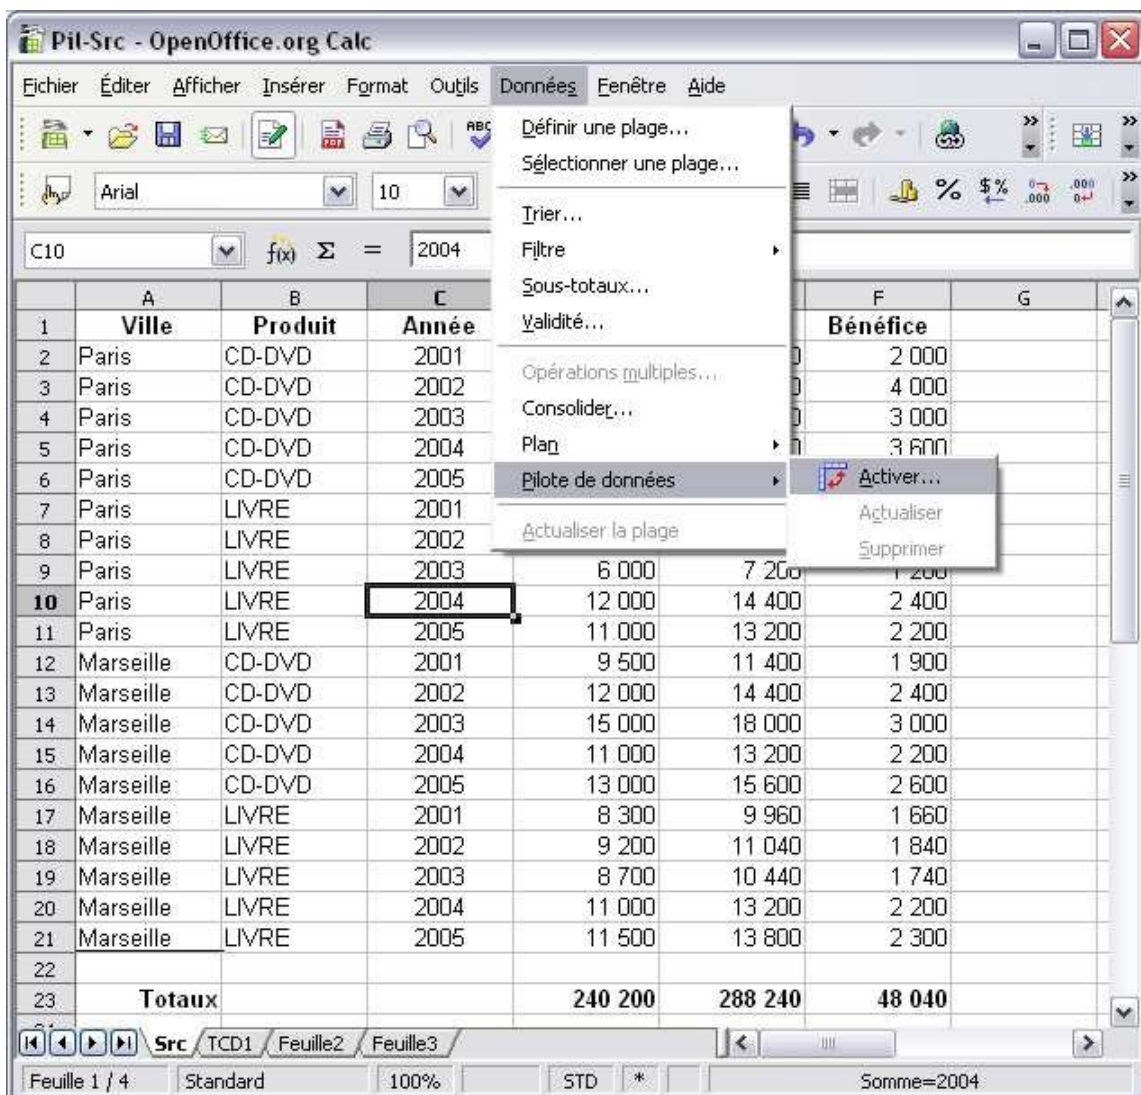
Pil-Src - OpenOffice.org Calc

Fichier Éditer Afficher Insérer Format Outils Données Fenêtre Aide

Arial 10

C10 $f(x)$ Σ = 2004

Définir une plage...
Sélectionner une plage...
Trier...
Filtre
Sous-totaux...
Validité...
Opérations multiples...
Consolider...
Plan
Pilote de données
Actualiser la plage

Activer...
Actualiser
Supprimer

| | A | B | C | D | E | F | G |
|---|---|---|---|---|---|---|---|
| 1 | Ville | Produit | Année | | | Bénéfice | |
| 2 | Paris | CD-DVD | 2001 | | | 2 000 | |
| 3 | Paris | CD-DVD | 2002 | | | 4 000 | |
| 4 | Paris | CD-DVD | 2003 | | | 3 000 | |
| 5 | Paris | CD-DVD | 2004 | | | 3 600 | |
| 6 | Paris | CD-DVD | 2005 | | | | |
| 7 | Paris | LIVRE | 2001 | | | | |
| 8 | Paris | LIVRE | 2002 | | | | |
| 9 | Paris | LIVRE | 2003 | 6 000 | 7 200 | 1 200 | |
| 10 | Paris | LIVRE | 2004 | 12 000 | 14 400 | 2 400 | |
| 11 | Paris | LIVRE | 2005 | 11 000 | 13 200 | 2 200 | |
| 12 | Marseille | CD-DVD | 2001 | 9 500 | 11 400 | 1 900 | |
| 13 | Marseille | CD-DVD | 2002 | 12 000 | 14 400 | 2 400 | |
| 14 | Marseille | CD-DVD | 2003 | 15 000 | 18 000 | 3 000 | |
| 15 | Marseille | CD-DVD | 2004 | 11 000 | 13 200 | 2 200 | |
| 16 | Marseille | CD-DVD | 2005 | 13 000 | 15 600 | 2 600 | |
| 17 | Marseille | LIVRE | 2001 | 8 300 | 9 960 | 1 660 | |
| 18 | Marseille | LIVRE | 2002 | 9 200 | 11 040 | 1 840 | |
| 19 | Marseille | LIVRE | 2003 | 8 700 | 10 440 | 1 740 | |
| 20 | Marseille | LIVRE | 2004 | 11 000 | 13 200 | 2 200 | |
| 21 | Marseille | LIVRE | 2005 | 11 500 | 13 800 | 2 300 | |
| 22 | | | | | | | |
| 23 | Totaux | | | 240 200 | 288 240 | 48 040 | |

Src TCD1 Feuille2 Feuille3

Feuille 1 / 4 Standard 100% STD * Somme=2004